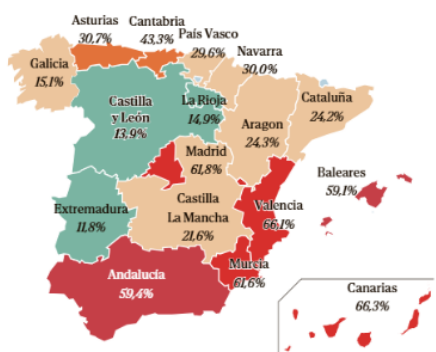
Asturias
30,7%
Cantabria
43,3%
País Vasco
29,6%
Navarra
30,0%
Galicia
15,1%
Castilla y León
13,9%
La Rioja
14,9%
Cataluña
24,2%
Aragon
24,3%
Madrid
61,8%
Baleares
59,1%
Extremadura
11,8%
Castilla La Mancha
21,6%
Valencia
66,1%
Andalucía
59,4%
Murcia
61,6%
Canarias
66,3%